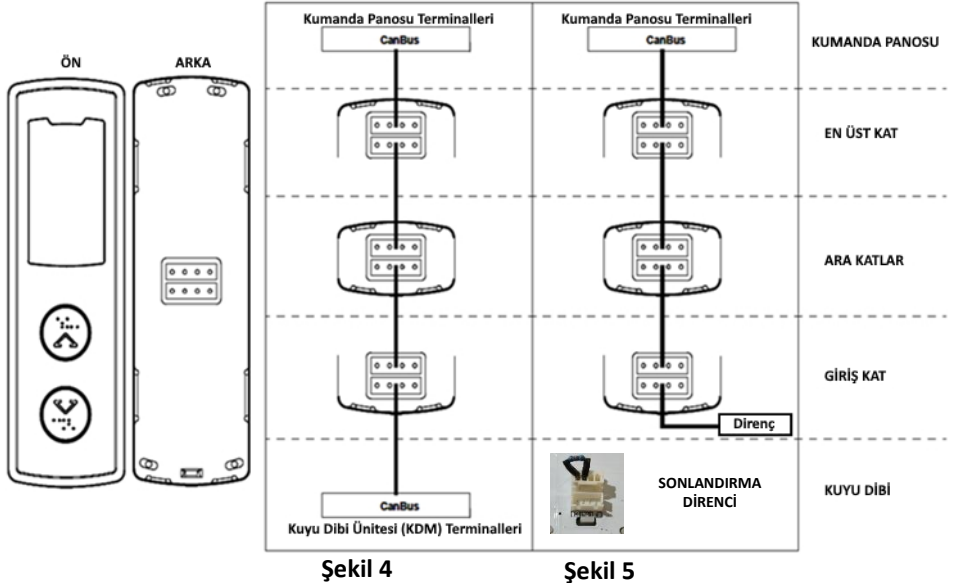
ÖN

ARKA

Kumanda Panosu Terminalleri

CanBus

CanBus

Kuyu Dibi Ünitesi (KDM) Terminalleri

Kumanda Panosu Terminalleri

CanBus

Direnç

SONLANDIRMA DİRENCİ

KUMANDA PANOSU

EN ÜST KAT

ARA KATLAR

GİRİŞ KAT

KUYU DİBİ

Şekil 4

Şekil 5